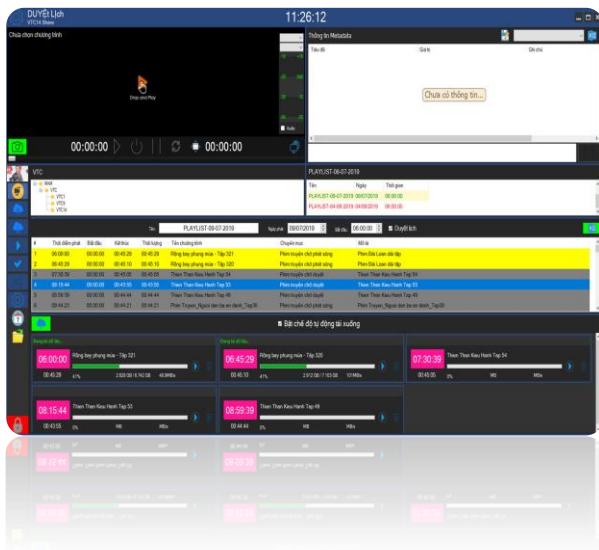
DUYỆT Lịch
VTC14 Share

11:26:12

Chưa chọn chương trình

Drop and Play

00:00:00

00:00:00

Thông tin Metadata

Tiêu đề | Giá trị | Ghi chú

Chưa có thông tin...

VTC

PLAYLIST-08-07-2019

| Tên | Ngày | Thời gian |
|---|---|---|
| PLAYLIST-08-07-2019 | 08/07/2019 | 06:00:00 |
| PLAYLIST-09-08-2019 | 09/08/2019 | 06:00:00 |

Tên: PLAYLIST-08-07-2019 Ngày phát: 08/07/2019 Bắt đầu: 06:00:00 Duyệt lịch

| # | Thời điểm phát | Bắt đầu | Kết thúc | Thời lượng | Tên chương trình | Chuyên mục | Mô tả |
|---|---|---|---|---|---|---|---|
| 1 | 06:00:00 | 00:00:00 | 00:45:29 | 00:45:29 | Rồng bay phụng múa - Tập 321 | Phim truyện chờ phát sóng | Phim Đài Loan dài tập |
| 2 | 06:45:29 | 00:00:00 | 00:46:10 | 00:46:10 | Rồng bay phụng múa - Tập 320 | Phim truyện chờ phát sóng | Phim Đài Loan dài tập |
| 3 | 07:30:39 | 00:00:00 | 00:45:05 | 00:45:05 | Thien Than Keu Hanh Tap 54 | Phim truyện chờ duyệt | Thien Than Keu Hanh Tap 54 |
| 4 | 08:15:44 | 00:00:00 | 00:43:55 | 00:43:55 | Thien Than Keu Hanh Tap 53 | Phim truyện chờ duyệt | Thien Than Keu Hanh Tap 53 |
| 5 | 08:59:39 | 00:00:00 | 00:44:44 | 00:44:44 | Thien Than Keu Hanh Tap 48 | Phim truyện chờ duyệt | Thien Than Keu Hanh Tap 48 |
| 6 | 09:44:23 | 00:00:00 | 00:44:21 | 00:44:21 | Phim Truyen_Nguoi tien ba en danh_Tap36 | Phim truyện chờ phát sóng | Phim Truyen_Nguoi tien ba en danh_Tap36 |

Bật chế độ tự động tải xuống

06:00:00 Rồng bay phụng múa - Tập 321 00:45:29 61% 2.920.00 / 4.740.58 48.9MB/s

06:45:29 Rồng bay phụng múa - Tập 320 00:46:10 61% 2.912.00 / 1.103.00 10 MB/s

07:30:39 Thien Than Keu Hanh Tap 54 00:45:05 0% MB MB/s

08:15:44 Thien Than Keu Hanh Tap 53 00:43:55 0% MB MB/s

08:59:39 Thien Than Keu Hanh Tap 48 00:44:44 0% MB MB/s